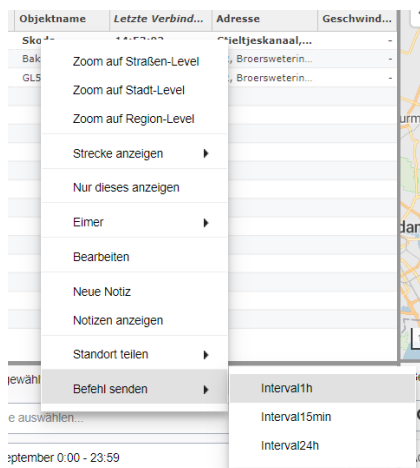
| Objektname | Letzte Verbind... | Adresse | Geschwind... |
|---|---|---|---|
| Skoda | 14:53:03 | Stieltjeskanaal,... | - |
| Bak | | , Broerswaterin... | - |
| GL5 | | , Broerswaterin... | - |

Zoom auf Straßen-Level
Zoom auf Stadt-Level
Zoom auf Region-Level
Strecke anzeigen
Nur dieses anzeigen
Eimer
Bearbeiten
Neue Notiz
Notizen anzeigen
Standort teilen
Befehl senden

Interval1h
Interval15min
Interval24h

gewähl
e auswählen...
eptember 0:00 - 23:59